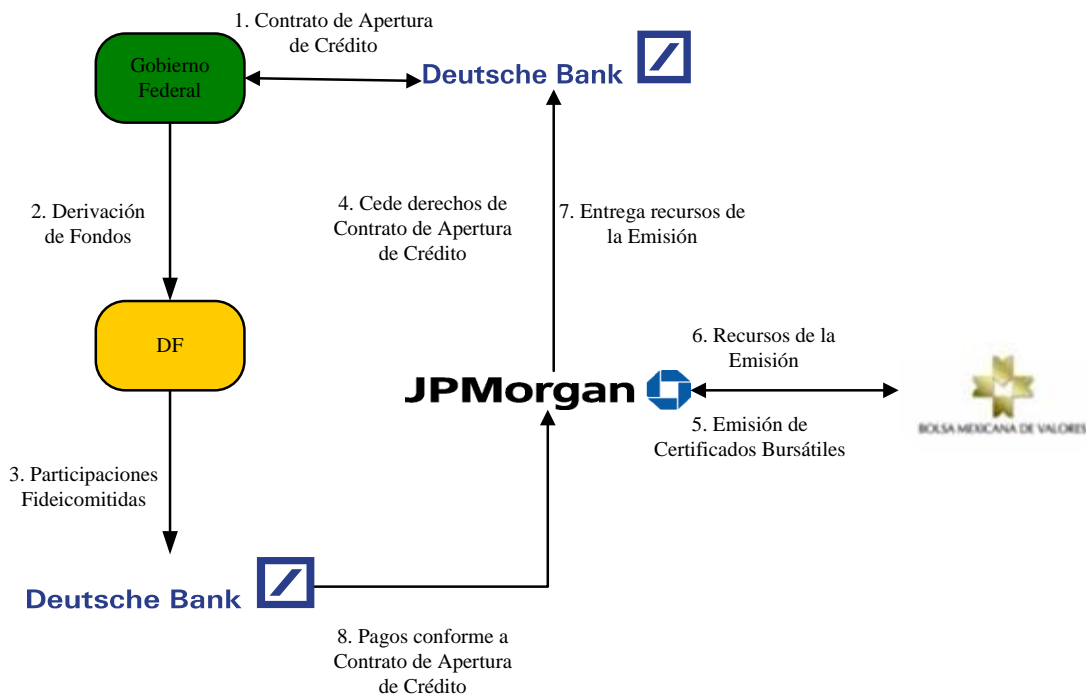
1. Contrato de Apertura de Crédito

Gobierno Federal

Deutsche Bank

2. Derivación de Fondos

4. Cede derechos de Contrato de Apertura de Crédito

7. Entrega recursos de la Emisión

DF

6. Recursos de la Emisión

JPMorgan

5. Emisión de Certificados Bursátiles

BOLSA MEXICANA DE VALORES

3. Participaciones Fideicomitidas

Deutsche Bank

8. Pagos conforme a Contrato de Apertura de Crédito